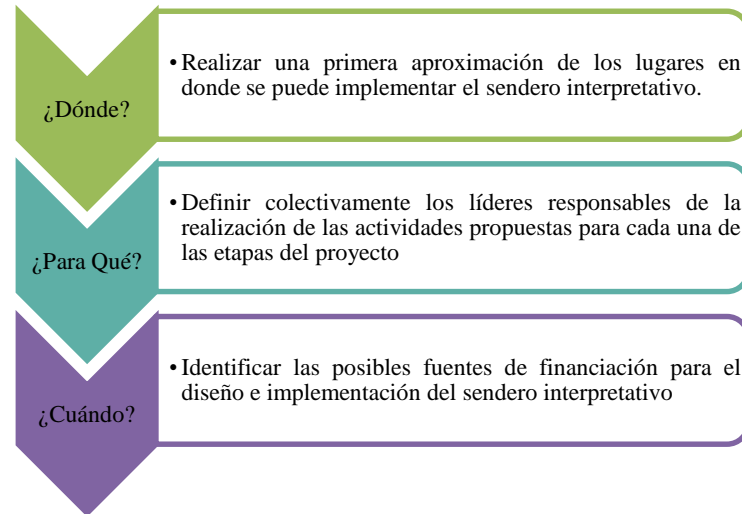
¿Dónde?

• Realizar una primera aproximación de los lugares en donde se puede implementar el sendero interpretativo.

¿Para Qué?

• Definir colectivamente los líderes responsables de la realización de las actividades propuestas para cada una de las etapas del proyecto

¿Cuándo?

• Identificar las posibles fuentes de financiación para el diseño e implementación del sendero interpretativo